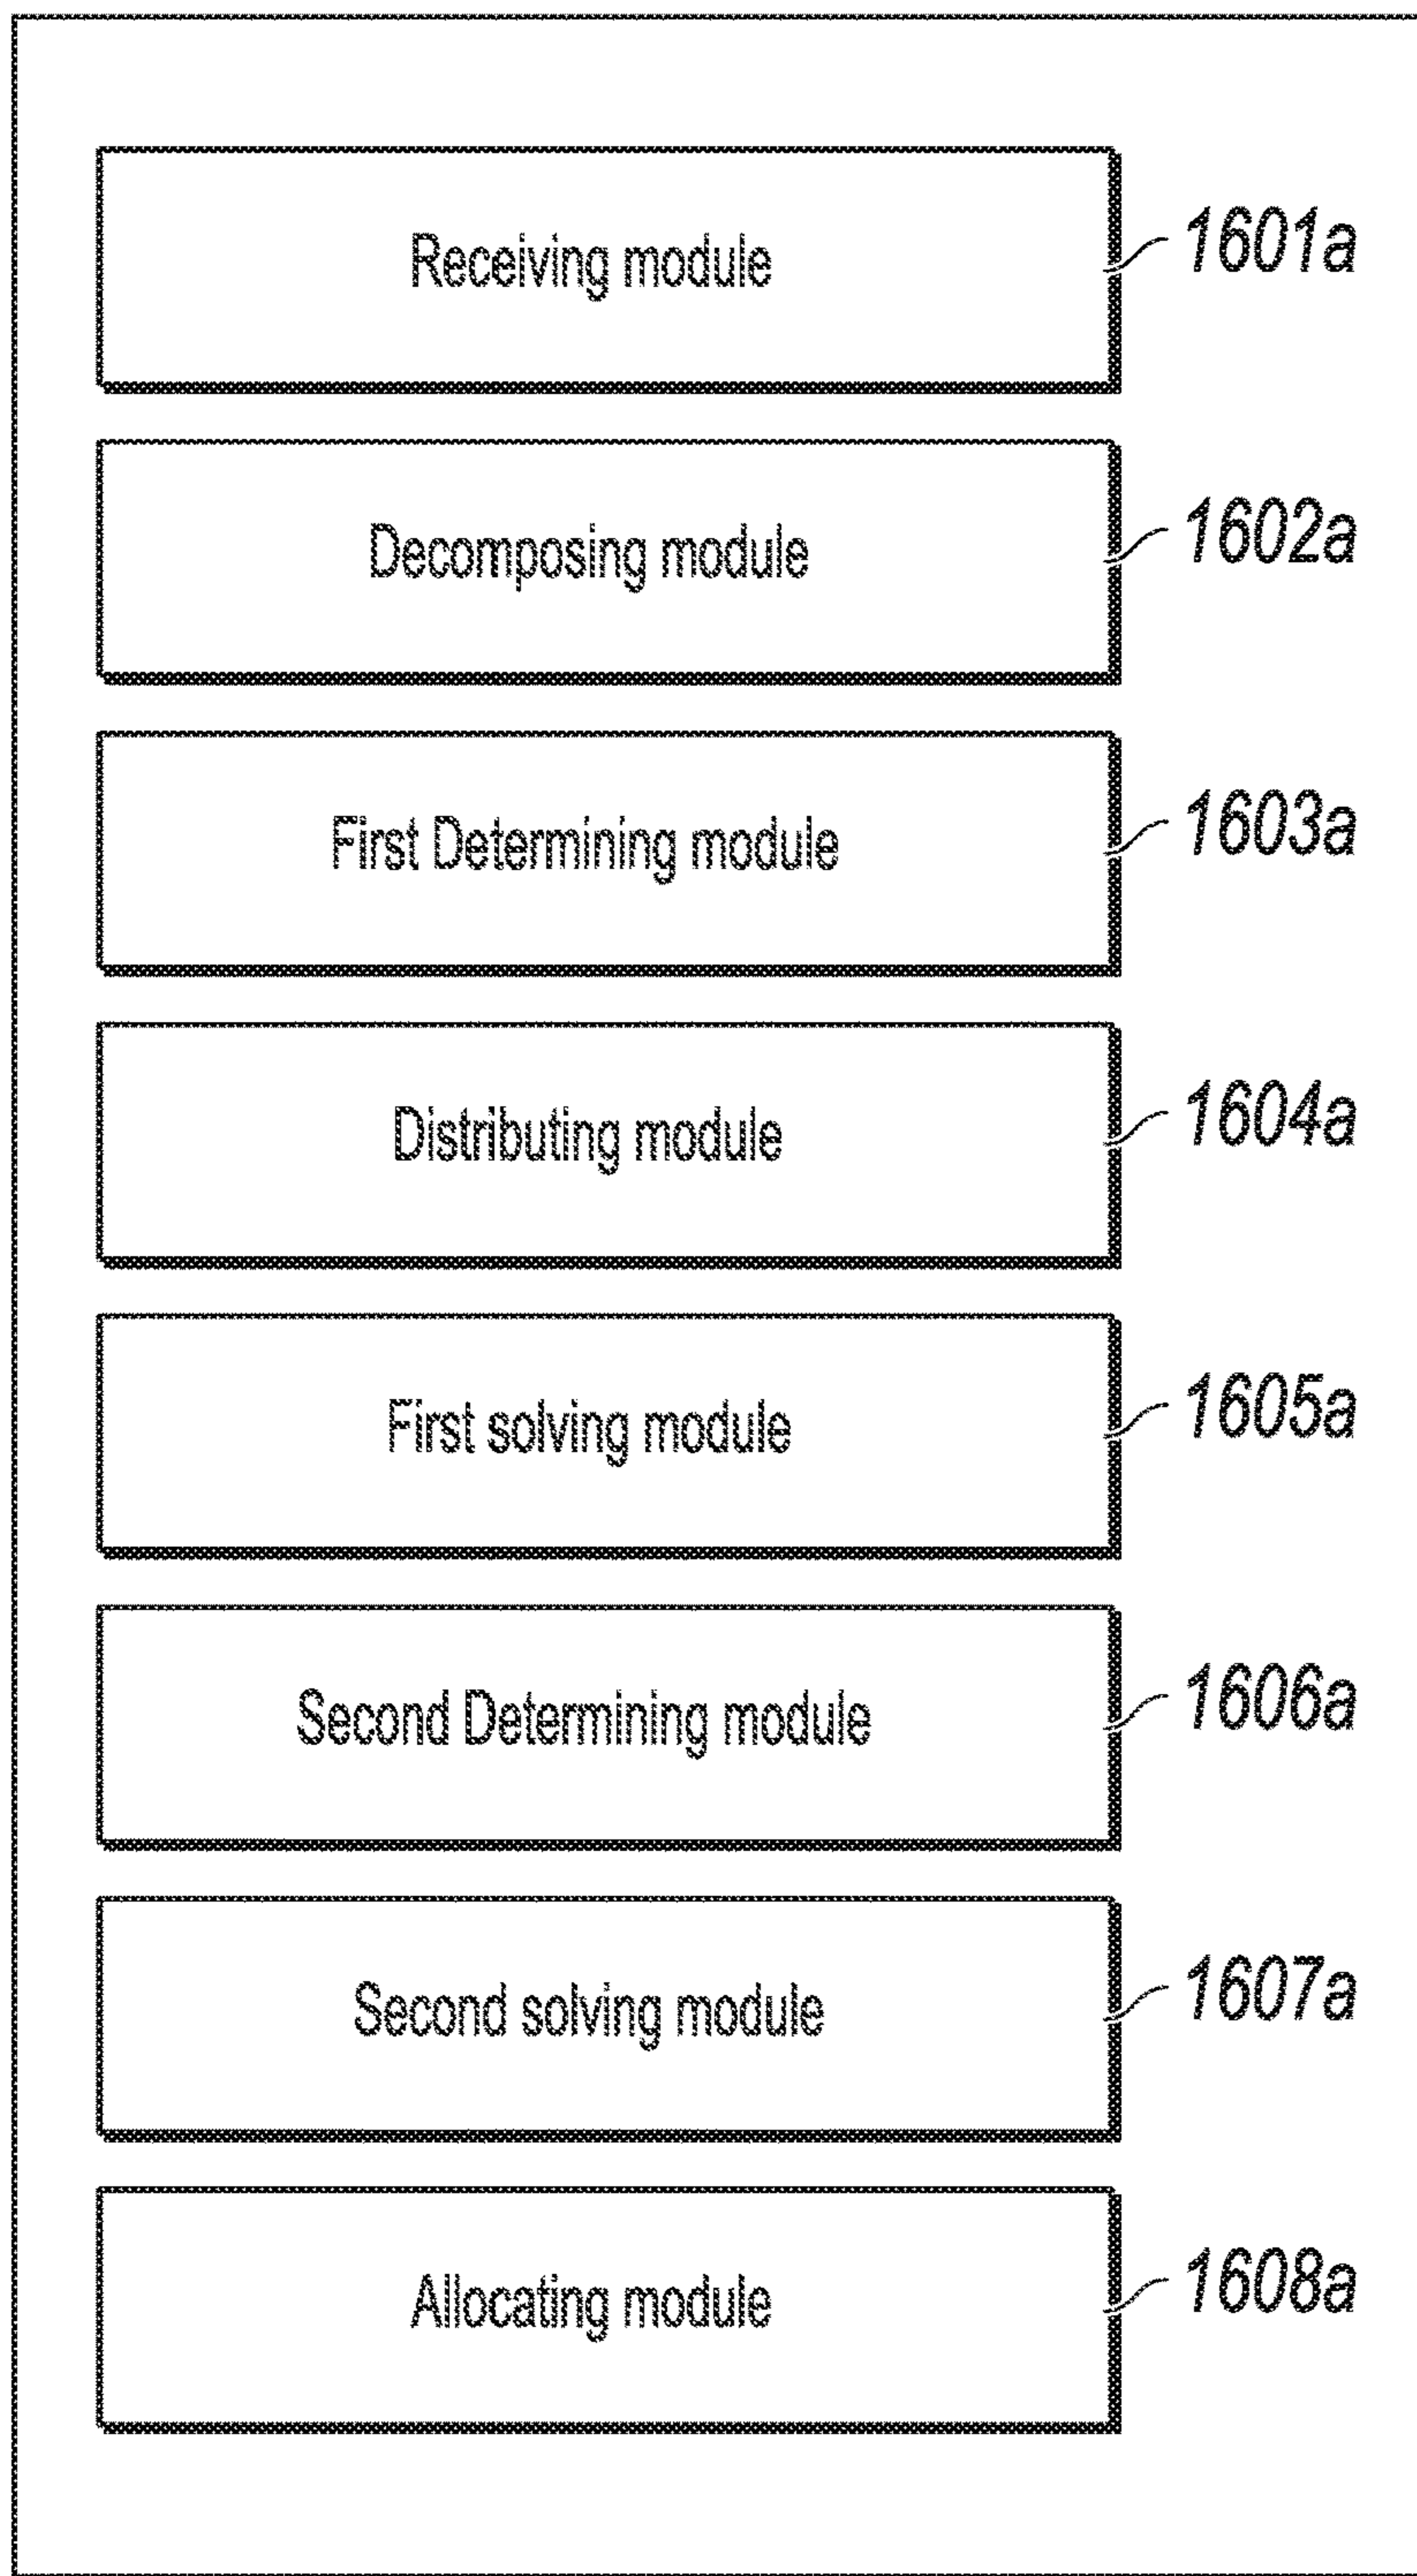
Receiving module
1601a

Decomposing module
1602a

First Determining module
1603a

Distributing module
1604a

First solving module
1605a

Second Determining module
1606a

Second solving module
1607a

Allocating module
1608a